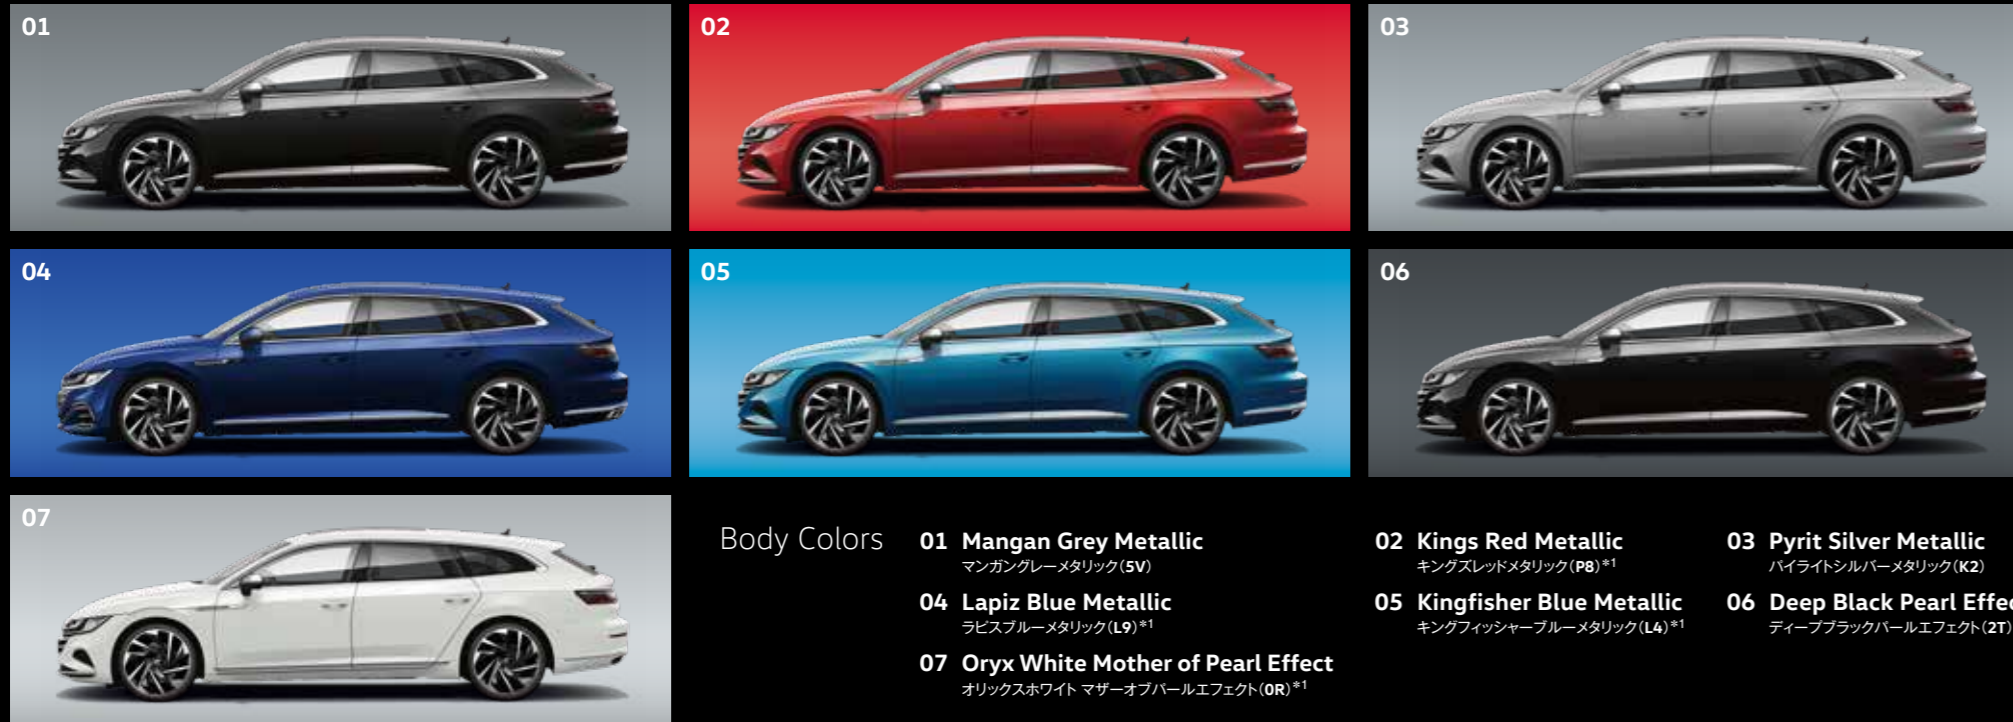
01

02

03

04

05

06

07

Body Colors

01 Mangan Grey Metallic
マンガングレーメタリック(5V)

04 Lapiz Blue Metallic
ラピスブルーメタリック(L9)$^{*1}$

07 Oryx White Mother of Pearl Effect
オリックスホワイト マザーオブパールエフェクト(0R)$^{*1}$

02 Kings Red Metallic
キングズレッドメタリック(P8)$^{*1}$

05 Kingfisher Blue Metallic
キングフィッシャーブルーメタリック(L4)$^{*1}$

03 Pyrit Silver Metallic
パイライトシルバーメタリック(K2)

06 Deep Black Pearl Effe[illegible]
ディープブラックパールエフェクト(2T)